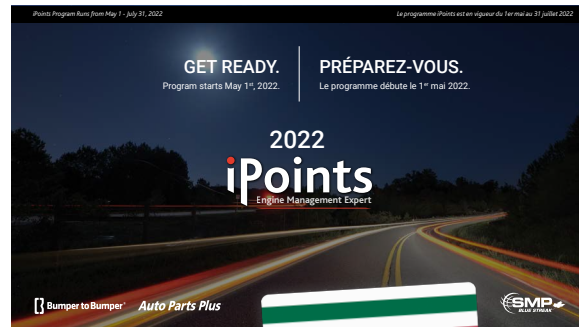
iPoints Program Runs from May 1 - July 31, 2022

Le programme iPoints est en vigueur du 1er mai au 31 juillet 2022

GET READY.
Program starts May 1st, 2022.

PRÉPAREZ-VOUS.
Le programme débute le 1er mai 2022.

2022
iPoints
Engine Management Expert

Bumper to Bumper

Auto Parts Plus

SMP
BLUE STREAK